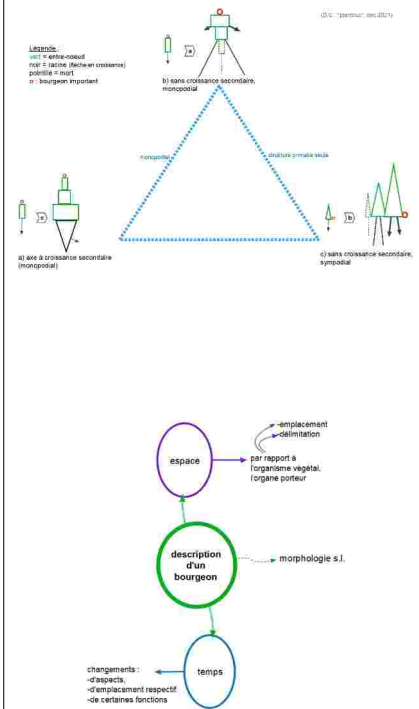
(D.C. "plantinus", déc 2021)

Légende :
vert = entre-noeud
noir = racine (flèche en croissance)
pointillé = mort
o : bourgeon important

b) sans croissance secondaire, monopodial

monopodial

structure primaire seule

a) axe à croissance secondaire (monopodial)

c) sans croissance secondaire, sympodial

emplacement
délimitation

espace

par rapport à l'organisme végétal, l'organe porteur

description d'un bourgeon

morphologie s.l.

temps

changements :
-d'aspects,
-d'emplacement respectif
-de certaines fonctions